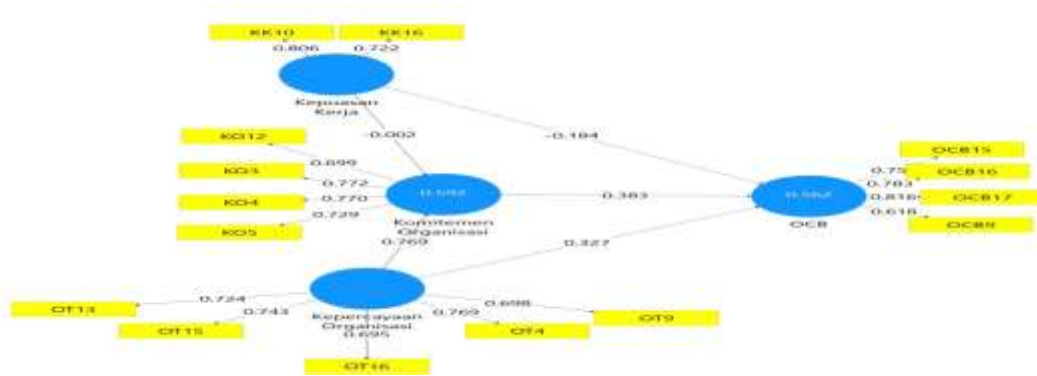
KK10
KK16
0.806
0.722
Kepuasan Kerja
-0.002
-0.184
KO12
0.899
KO3
0.772
KO4
0.770
0.729
KO5
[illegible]
Komitmen Organisasi
0.383
0.769
0.327
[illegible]
OCB
0.75
0.783
0.816
0.618
OCB15
OCB16
OCB17
OCB9
OT13
0.724
OT15
0.743
Kepercayaan Organisasi
0.695
0.769
0.698
OT4
OT9
OT16